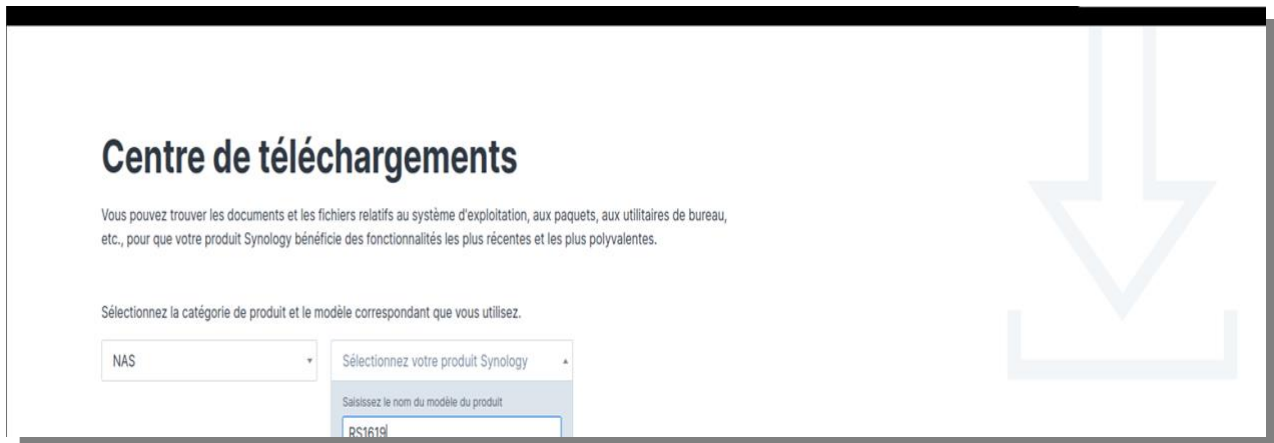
Centre de téléchargements

Vous pouvez trouver les documents et les fichiers relatifs au système d'exploitation, aux paquets, aux utilitaires de bureau, etc., pour que votre produit Synology bénéficie des fonctionnalités les plus récentes et les plus polyvalentes.

Sélectionnez la catégorie de produit et le modèle correspondant que vous utilisez.

NAS

Sélectionnez votre produit Synology

Saisissez le nom du modèle du produit

RS1619